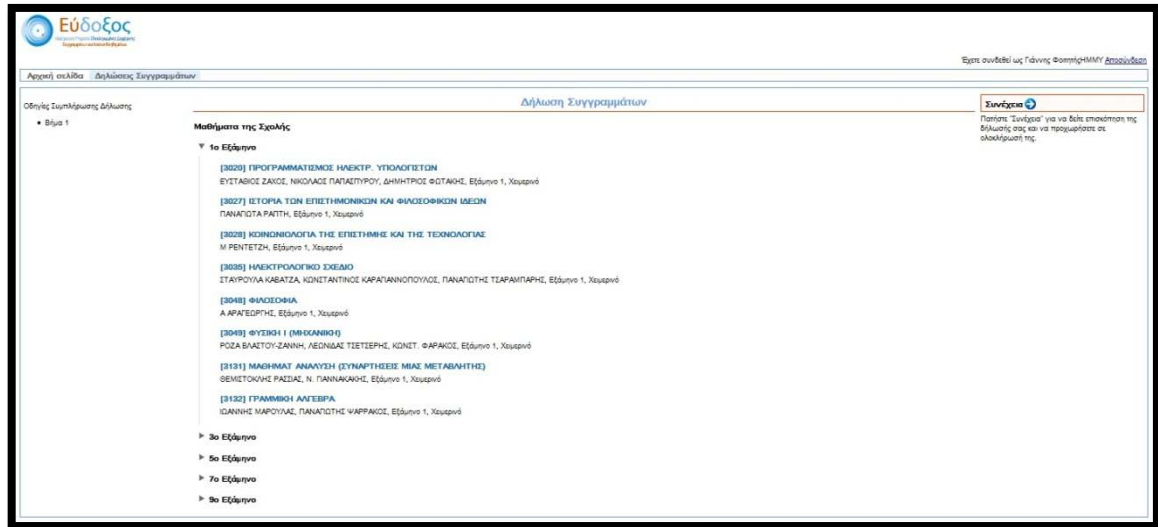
Εύδοξος
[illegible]

Έχετε συνδεθεί ως Γιάννης ΦοιτητήςΗΜΜΥ Αποσύνδεση

Αρχική σελίδα Δηλώσεις Συγγραμμάτων

Οδηγίες Συμπλήρωσης Δήλωσης
• Βήμα 1

Δήλωση Συγγραμμάτων

Μαθήματα της Σχολής

▼ 1ο Εξάμηνο

[3020] ΠΡΟΓΡΑΜΜΑΤΙΣΜΟΣ ΗΛΕΚΤΡ. ΥΠΟΛΟΓΙΣΤΩΝ
ΕΥΣΤΑΘΙΟΣ ΖΑΧΟΣ, ΝΙΚΟΛΑΟΣ ΠΑΠΑΣΠΥΡΟΥ, ΔΗΜΗΤΡΙΟΣ ΦΩΤΑΚΗΣ, Εξάμηνο 1, Χειμερινό

[3027] ΙΣΤΟΡΙΑ ΤΩΝ ΕΠΙΣΤΗΜΟΝΙΚΩΝ ΚΑΙ ΦΙΛΟΣΟΦΙΚΩΝ ΙΔΕΩΝ
ΠΑΝΑΓΙΩΤΑ ΡΑΠΤΗ, Εξάμηνο 1, Χειμερινό

[3028] ΚΟΙΝΩΝΙΟΛΟΓΙΑ ΤΗΣ ΕΠΙΣΤΗΜΗΣ ΚΑΙ ΤΗΣ ΤΕΧΝΟΛΟΓΙΑΣ
Μ ΡΕΝΤΕΤΖΗ, Εξάμηνο 1, Χειμερινό

[3035] ΗΛΕΚΤΡΟΛΟΓΙΚΟ ΣΧΕΔΙΟ
ΣΤΑΥΡΟΥΛΑ ΚΑΒΑΤΖΑ, ΚΩΝΣΤΑΝΤΙΝΟΣ ΚΑΡΑΓΙΑΝΝΟΠΟΥΛΟΣ, ΠΑΝΑΓΙΩΤΗΣ ΤΣΑΡΑΜΠΑΡΗΣ, Εξάμηνο 1, Χειμερινό

[3048] ΦΙΛΟΣΟΦΙΑ
Α ΑΡΑΓΕΩΡΓΗΣ, Εξάμηνο 1, Χειμερινό

[3049] ΦΥΣΙΚΗ Ι (ΜΗΧΑΝΙΚΗ)
ΡΟΖΑ ΒΛΑΣΤΟΥ-ΖΑΝΝΗ, ΛΕΩΝΙΔΑΣ ΤΣΕΤΣΕΡΗΣ, ΚΩΝΣΤ. ΦΑΡΑΚΟΣ, Εξάμηνο 1, Χειμερινό

[3131] ΜΑΘΗΜΑΤ ΑΝΑΛΥΣΗ (ΣΥΝΑΡΤΗΣΕΙΣ ΜΙΑΣ ΜΕΤΑΒΛΗΤΗΣ)
ΘΕΜΙΣΤΟΚΛΗΣ ΡΑΣΣΙΑΣ, Ν. ΓΙΑΝΝΑΚΑΚΗΣ, Εξάμηνο 1, Χειμερινό

[3132] ΓΡΑΜΜΙΚΗ ΑΛΓΕΒΡΑ
ΙΩΑΝΝΗΣ ΜΑΡΟΥΛΑΣ, ΠΑΝΑΓΙΩΤΗΣ ΨΑΡΡΑΚΟΣ, Εξάμηνο 1, Χειμερινό

▶ 3ο Εξάμηνο
▶ 5ο Εξάμηνο
▶ 7ο Εξάμηνο
▶ 9ο Εξάμηνο

Συνέχεια
Πατήστε "Συνέχεια" για να δείτε επισκόπηση της δήλωσής σας και να προχωρήσετε σε ολοκλήρωσή της.